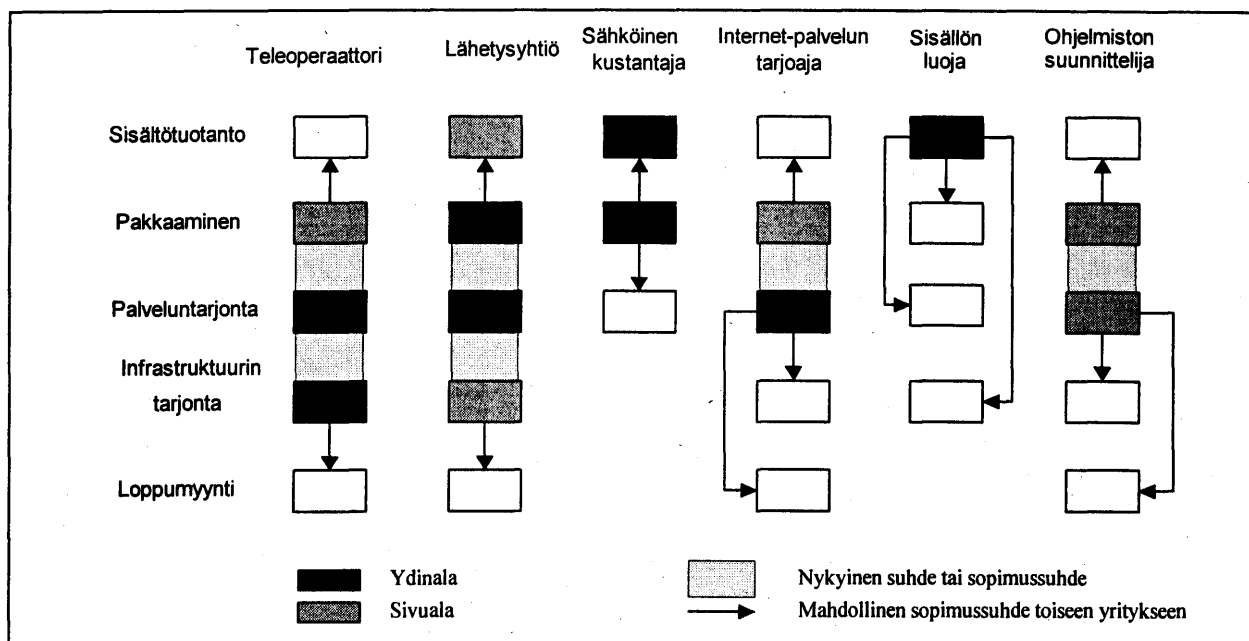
Teleoperaattori

Lähetysyhtiö

Sähköinen kustantaja

Internet-palvelun tarjoaja

Sisällön luoja

Ohjelmiston suunnittelija

Sisältötuotanto

Pakkaaminen

Palveluntarjonta

Infrastruktuurin tarjonta

Loppumyynti

Ydinala

Sivuala

Nykyinen suhde tai sopimussuhde

Mahdollinen sopimussuhde toiseen yritykseen